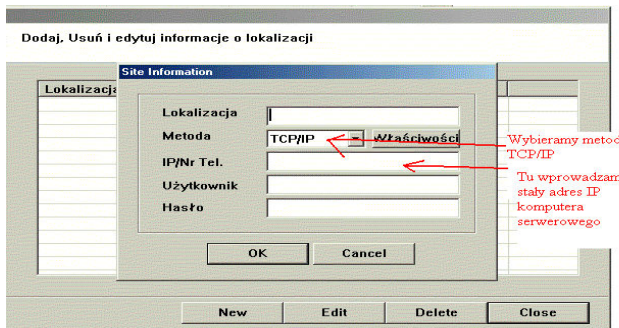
Dodaj, Usuń i edytuj informacje o lokalizacji

Lokalizacja

Site Information

Lokalizacja

Metoda

TCP/IP

Właściwości

IP/Nr Tel.

Użytkownik

Hasło

OK

Cancel

Wybieramy metoc TCP/IP

Tu wprowadzam stały adres IP komputera serwerowego

New

Edit

Delete

Close